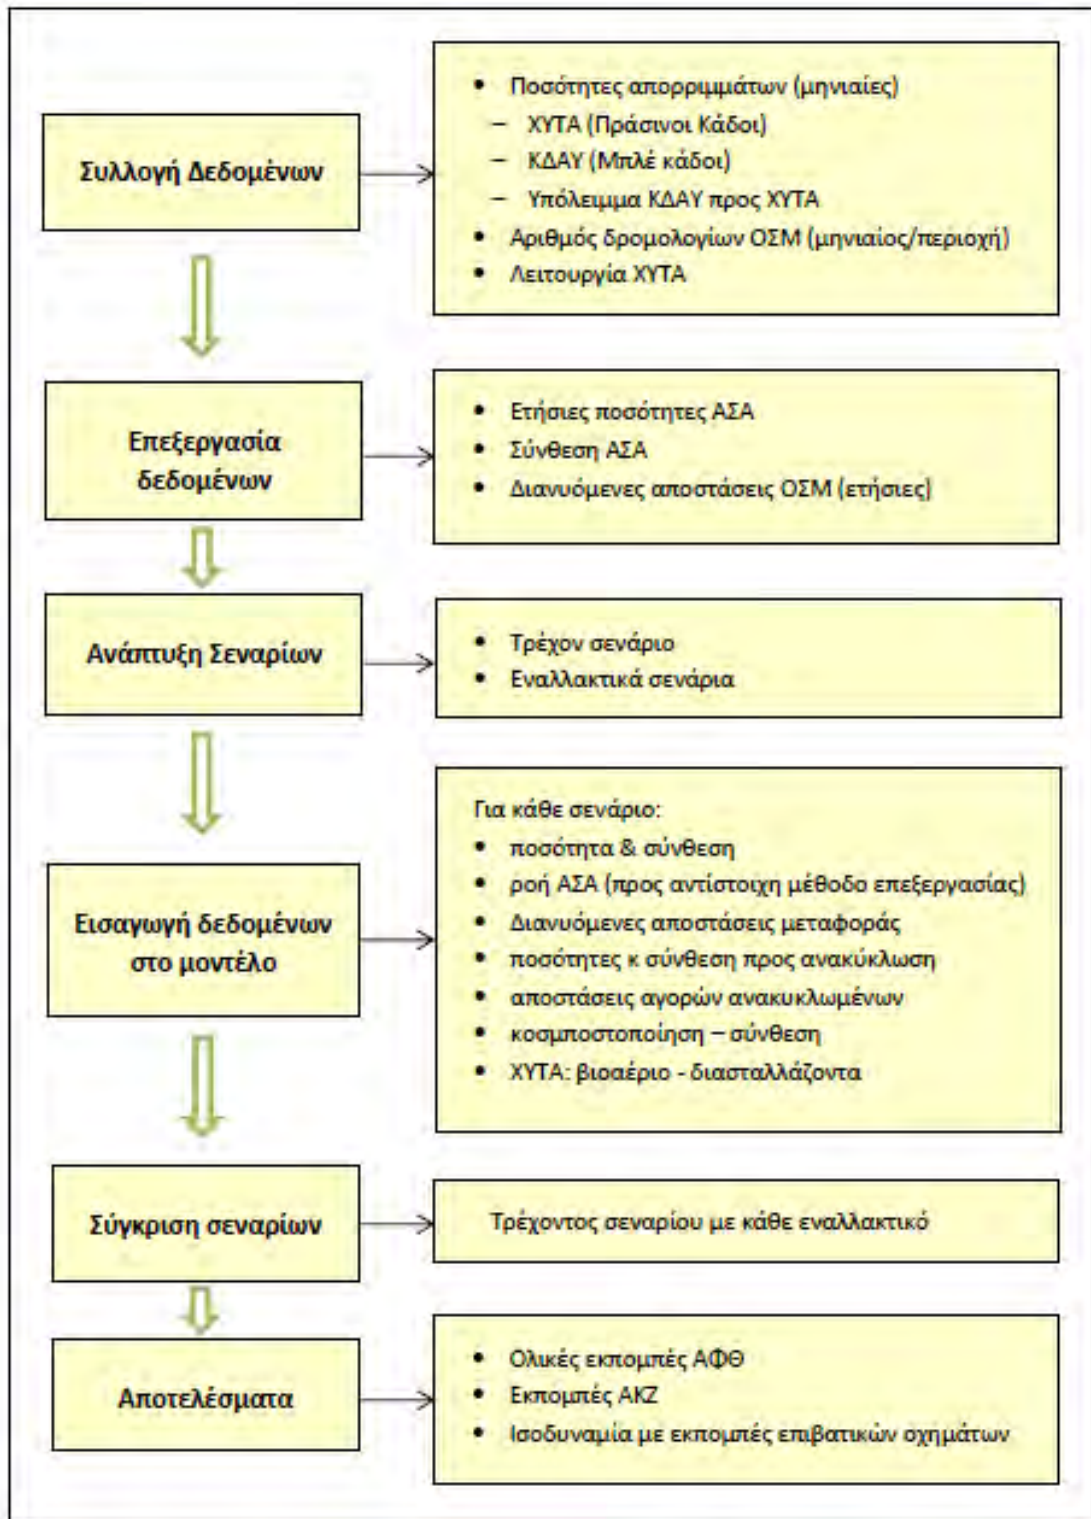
Συλλογή Δεδομένων

• Ποσότητες απορριμμάτων (μηνιαίες)
– ΧΥΤΑ (Πράσινοι Κάδοι)
– ΚΔΑΥ (Μπλέ κάδοι)
– Υπόλειμμα ΚΔΑΥ προς ΧΥΤΑ
• Αριθμός δρομολογίων ΟΣΜ (μηνιαίος/περιοχή)
• Λειτουργία ΧΥΤΑ

Επεξεργασία δεδομένων

• Ετήσιες ποσότητες ΑΣΑ
• Σύνθεση ΑΣΑ
• Διανυόμενες αποστάσεις ΟΣΜ (ετήσιες)

Ανάπτυξη Σεναρίων

• Τρέχον σενάριο
• Εναλλακτικά σενάρια

Εισαγωγή δεδομένων στο μοντέλο

Για κάθε σενάριο:
• ποσότητα & σύνθεση
• ροή ΑΣΑ (προς αντίστοιχη μέθοδο επεξεργασίας)
• Διανυόμενες αποστάσεις μεταφοράς
• ποσότητες κ σύνθεση προς ανακύκλωση
• αποστάσεις αγορών ανακυκλωμένων
• κομποστοποίηση – σύνθεση
• ΧΥΤΑ: βιοαέριο - διασταλλάζοντα

Σύγκριση σεναρίων

Τρέχοντος σεναρίου με κάθε εναλλακτικό

Αποτελέσματα

• Ολικές εκπομπές ΑΦΘ
• Εκπομπές ΑΚΖ
• Ισοδυναμία με εκπομπές επιβατικών οχημάτων